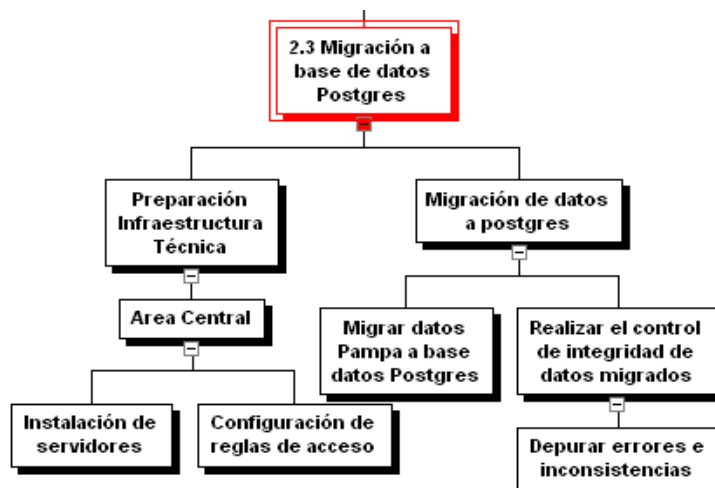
2.3 Migración a base de datos Postgres

Preparación Infraestructura Técnica

Area Central

Instalación de servidores

Configuración de reglas de acceso

Migración de datos a postgres

Migrar datos Pampa a base datos Postgres

Realizar el control de integridad de datos migrados

Depurar errores e inconsistencias